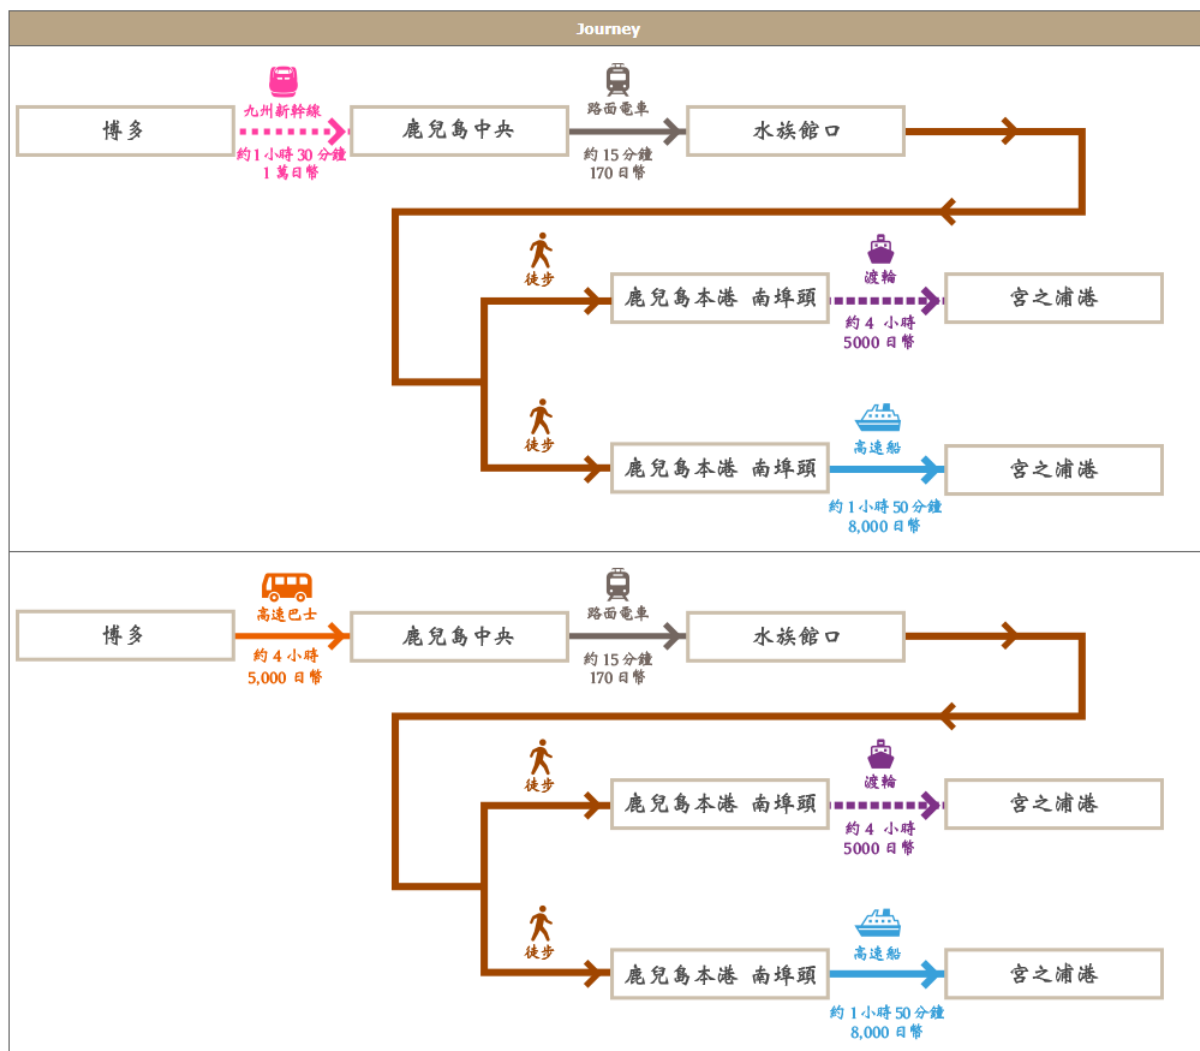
Journey

博多

九州新幹線

約 1 小時 30 分鐘
1 萬日幣

鹿兒島中央

路面電車

約 15 分鐘
170 日幣

水族館口

徒步

鹿兒島本港 南埠頭

渡輪

約 4 小時
5000 日幣

宮之浦港

徒步

鹿兒島本港 南埠頭

高速船

約 1 小時 50 分鐘
8,000 日幣

宮之浦港

博多

高速巴士

約 4 小時
5,000 日幣

鹿兒島中央

路面電車

約 15 分鐘
170 日幣

水族館口

徒步

鹿兒島本港 南埠頭

渡輪

約 4 小時
5000 日幣

宮之浦港

徒步

鹿兒島本港 南埠頭

高速船

約 1 小時 50 分鐘
8,000 日幣

宮之浦港